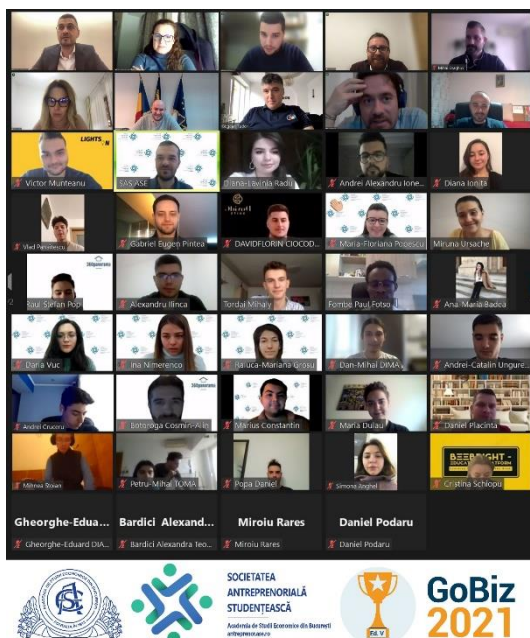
LIGHTS

Victor Munteanu

SAS ASE

Diana-Lavinia Radu

Andrei Alexandru Ione...

Diana Ionita

Vlad Petrescu

Gabriel Eugen Pintea

DAVIDFLORIN CIOCOD...

Maria-Floriana Popescu

Miruna Ursache

Paul-Stefan Pop

Alexandru Ilinca

Tordai Mihaly

Fombe Paul Fotso

Ana-Maria Badea

Daria Vuc

Ina Nimerenco

Raluca-Mariana Grosu

Dan-Mihai DIMA

Andrei-Catalin Ungure...

Andrei Crucoru

Botoroga Cosmin-Al...

Marius Constantin

Maria Dulau

Daniel Placinta

Mitrea Stean

Petru-Mihai TOMA

Popa Daniel

Simona Anghel

Cristina Schiopu

Gheorghe-Edua...

Bardici Alexand...

Miroiu Rares

Daniel Podaru

Gheorghe-Eduard DIA...

Bardici Alexandra Teo...

Miroiu Rares

Daniel Podaru

SOCIETATEA ANTREPRENORIALĂ STUDENȚEASCĂ

Academia de Studii Economice din București

GoBiz 2021